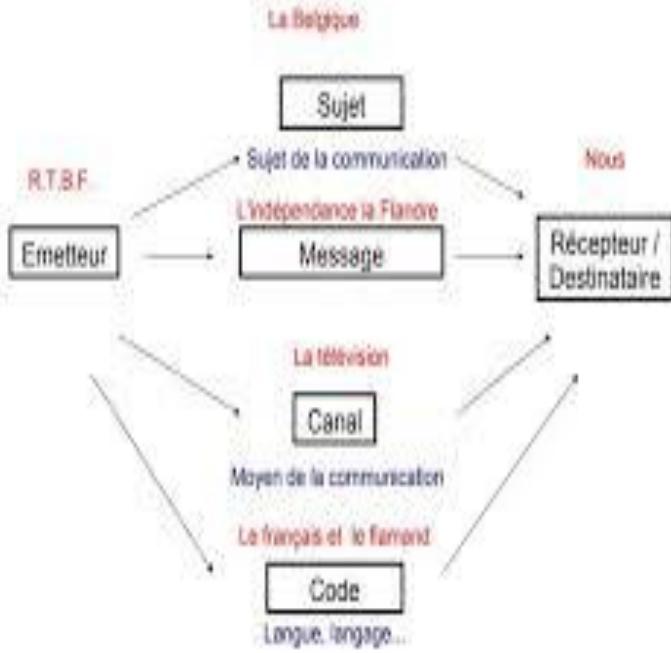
La Belgique

Sujet

Sujet de la communication

R.T.B.F.

Nous

L'indépendance la Flandre

Emetteur

Message

Récepteur / Destinataire

La télévision

Canal

Moyen de la communication

Le français et le flamand

Code

Langue, langage...